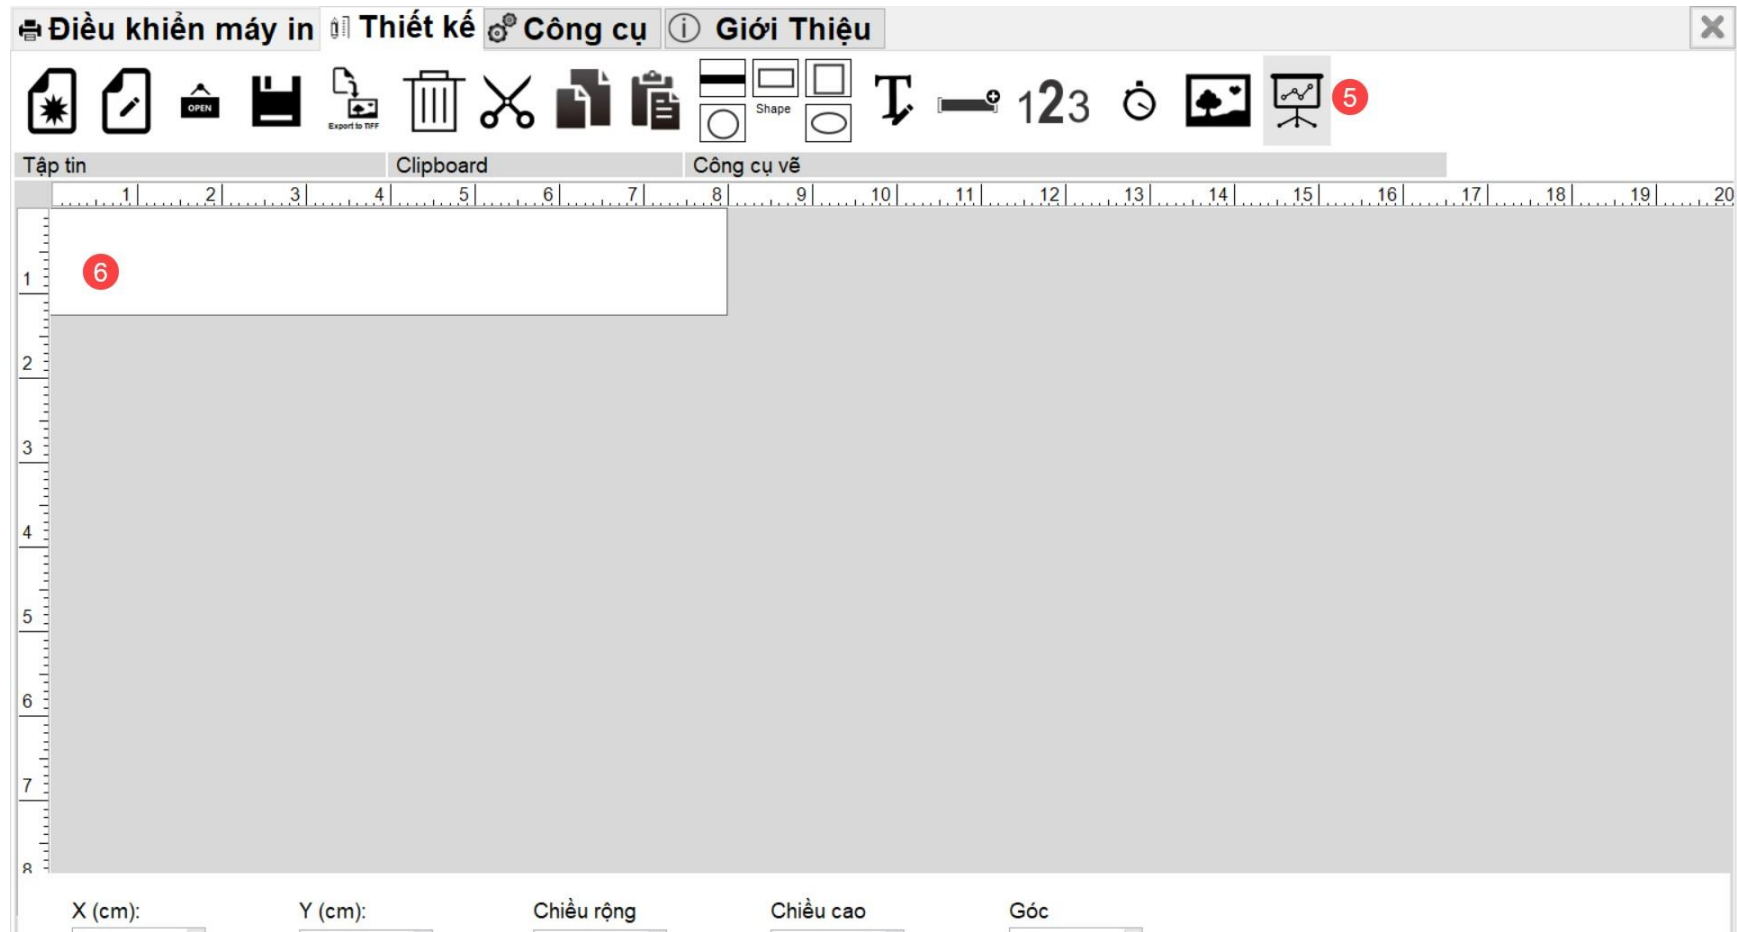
Điều khiển máy in Thiết kế Công cụ Giới Thiệu

OPEN Export to TIFF Shape 123 5

Tập tin Clipboard Công cụ vẽ

1 2 3 4 5 6 7 8 9 10 11 12 13 14 15 16 17 18 19 20

1 2 3 4 5 6 7 8

6

X (cm): Y (cm): Chiều rộng Chiều cao Góc